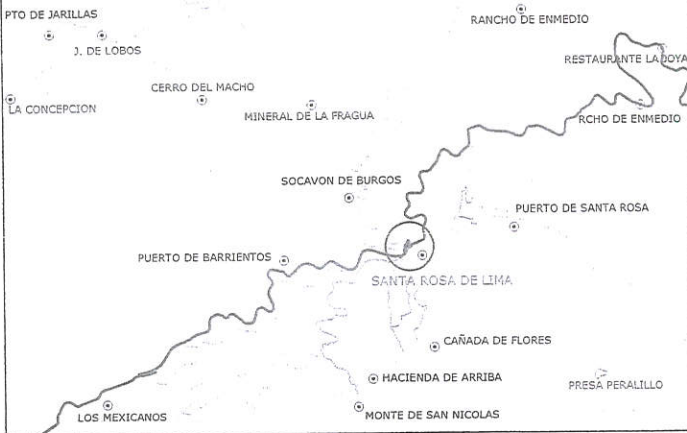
PTO DE JARILLAS
J. DE LOBOS
RANCHO DE ENMEDIO
RESTAURANTE LA JOYA
CERRO DEL MACHO
LA CONCEPCION
MINERAL DE LA FRAGUA
RCHO DE ENMEDIO
SOCAVON DE BURGOS
PUERTO DE SANTA ROSA
PUERTO DE BARRIENTOS
SANTA ROSA DE LIMA
CAÑADA DE FLORES
HACIENDA DE ARRIBA
PRESA PERALILLO
LOS MEXICANOS
MONTE DE SAN NICOLAS